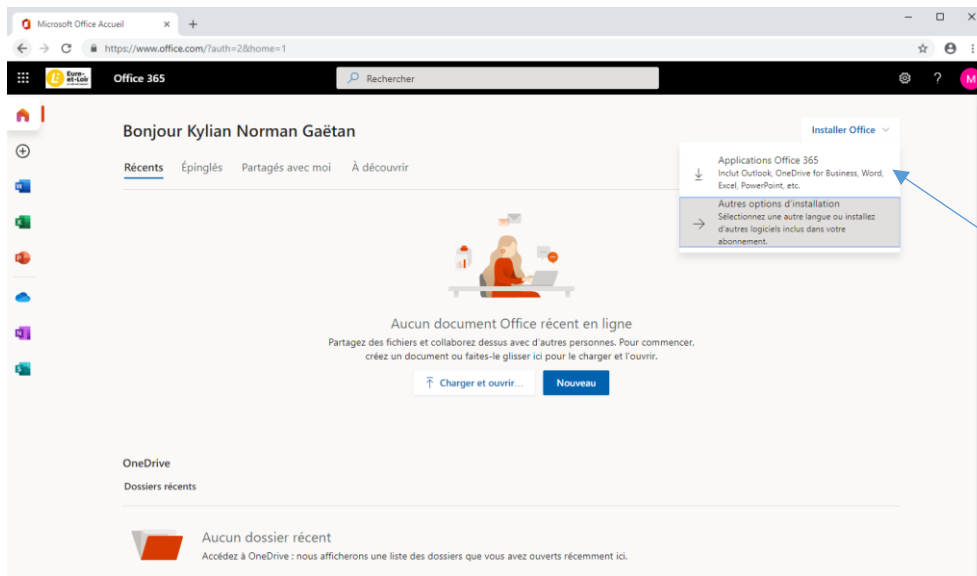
Microsoft Office Accueil × +

https://www.office.com/?auth=2&home=1

Eure-et-Loir

Office 365

Rechercher

?

M

Bonjour Kylian Norman Gaëtan

Installer Office

Récents Épinglés Partagés avec moi À découvrir

Applications Office 365
Inclut Outlook, OneDrive for Business, Word, Excel, PowerPoint, etc.

Autres options d'installation
Sélectionnez une autre langue ou installez d'autres logiciels inclus dans votre abonnement.

Aucun document Office récent en ligne

Partagez des fichiers et collaborez dessus avec d'autres personnes. Pour commencer, créez un document ou faites-le glisser ici pour le charger et l'ouvrir.

Charger et ouvrir...

Nouveau

OneDrive

Dossiers récents

Aucun dossier récent

Accédez à OneDrive : nous afficherons une liste des dossiers que vous avez ouverts récemment ici.